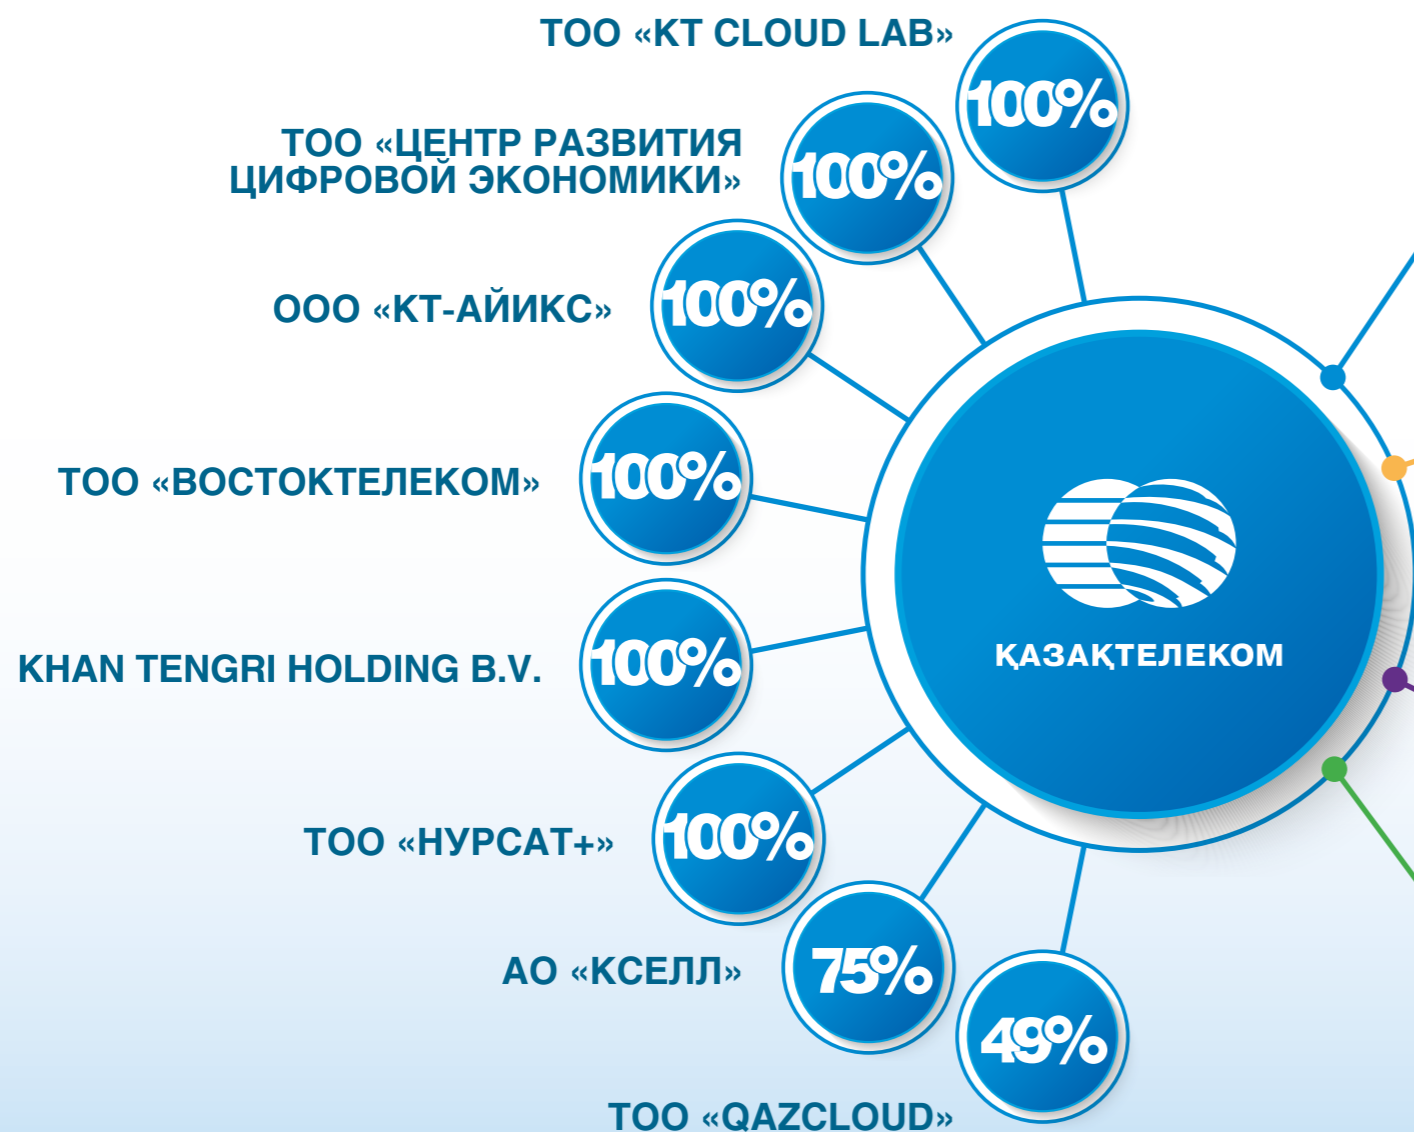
ТОО «KT CLOUD LAB»
100%

ТОО «ЦЕНТР РАЗВИТИЯ ЦИФРОВОЙ ЭКОНОМИКИ»
100%

ООО «КТ-АЙИКС»
100%

ТОО «ВОСТОКТЕЛЕКОМ»
100%

KHAN TENGRI HOLDING B.V.
100%

ТОО «НУРСАТ+»
100%

АО «КСЕЛЛ»
75%

49%
ТОО «QAZCLOUD»

ҚАЗАҚТЕЛЕКОМ